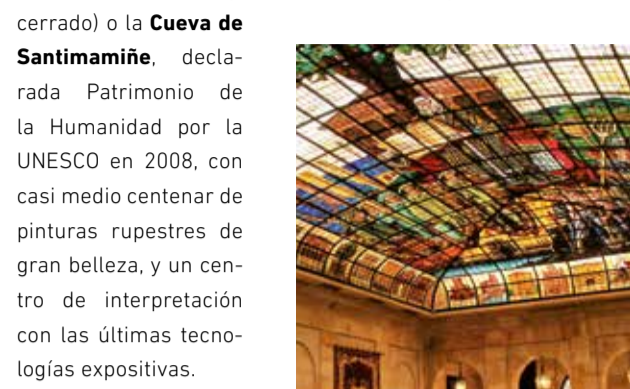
cerrado) o la **Cueva de Santimamiñe**, declarada Patrimonio de la Humanidad por la UNESCO en 2008, con casi medio centenar de pinturas rupestres de gran belleza, y un centro de interpretación con las últimas tecnologías expositivas.